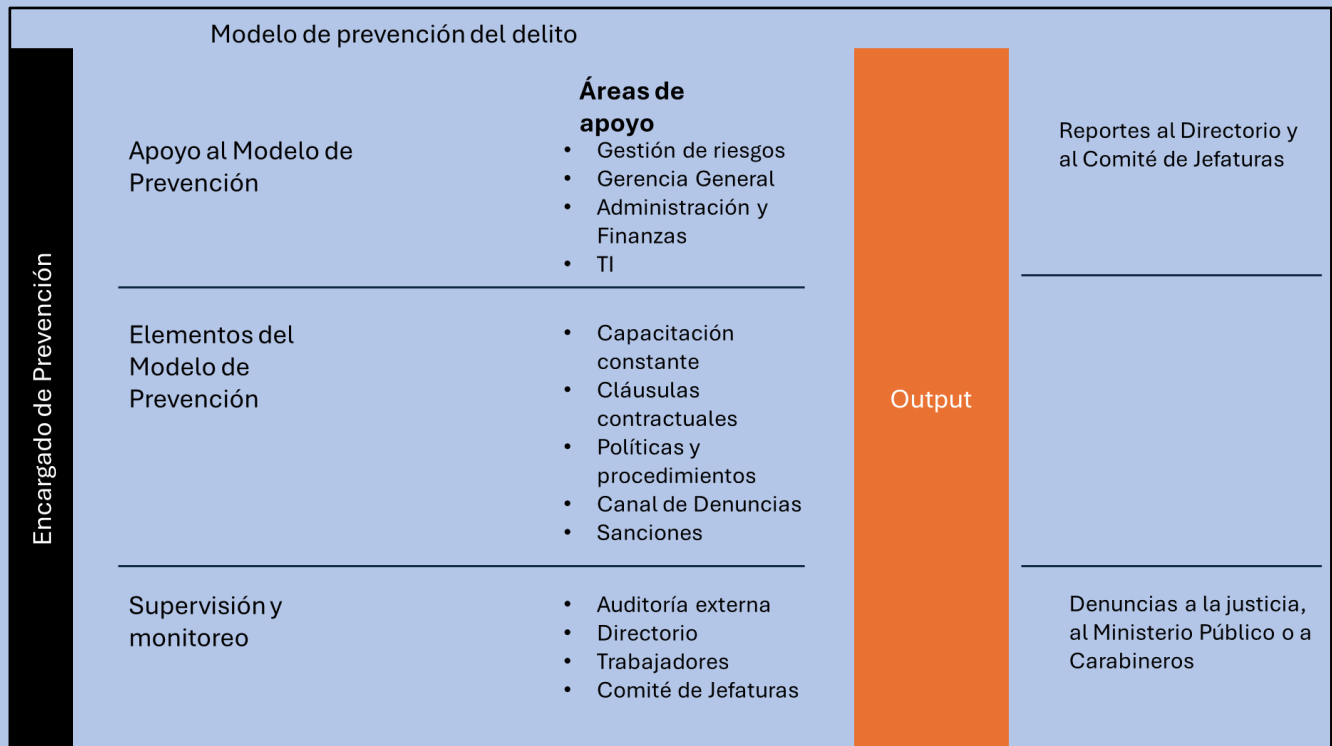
Modelo de prevención del delito

Encargado de Prevención

Apoyo al Modelo de Prevención

**Áreas de apoyo**
- Gestión de riesgos
- Gerencia General
- Administración y Finanzas
- TI

Elementos del Modelo de Prevención

- Capacitación constante
- Cláusulas contractuales
- Políticas y procedimientos
- Canal de Denuncias
- Sanciones

Supervisión y monitoreo

- Auditoría externa
- Directorio
- Trabajadores
- Comité de Jefaturas

Output

Reportes al Directorio y al Comité de Jefaturas

Denuncias a la justicia, al Ministerio Público o a Carabineros